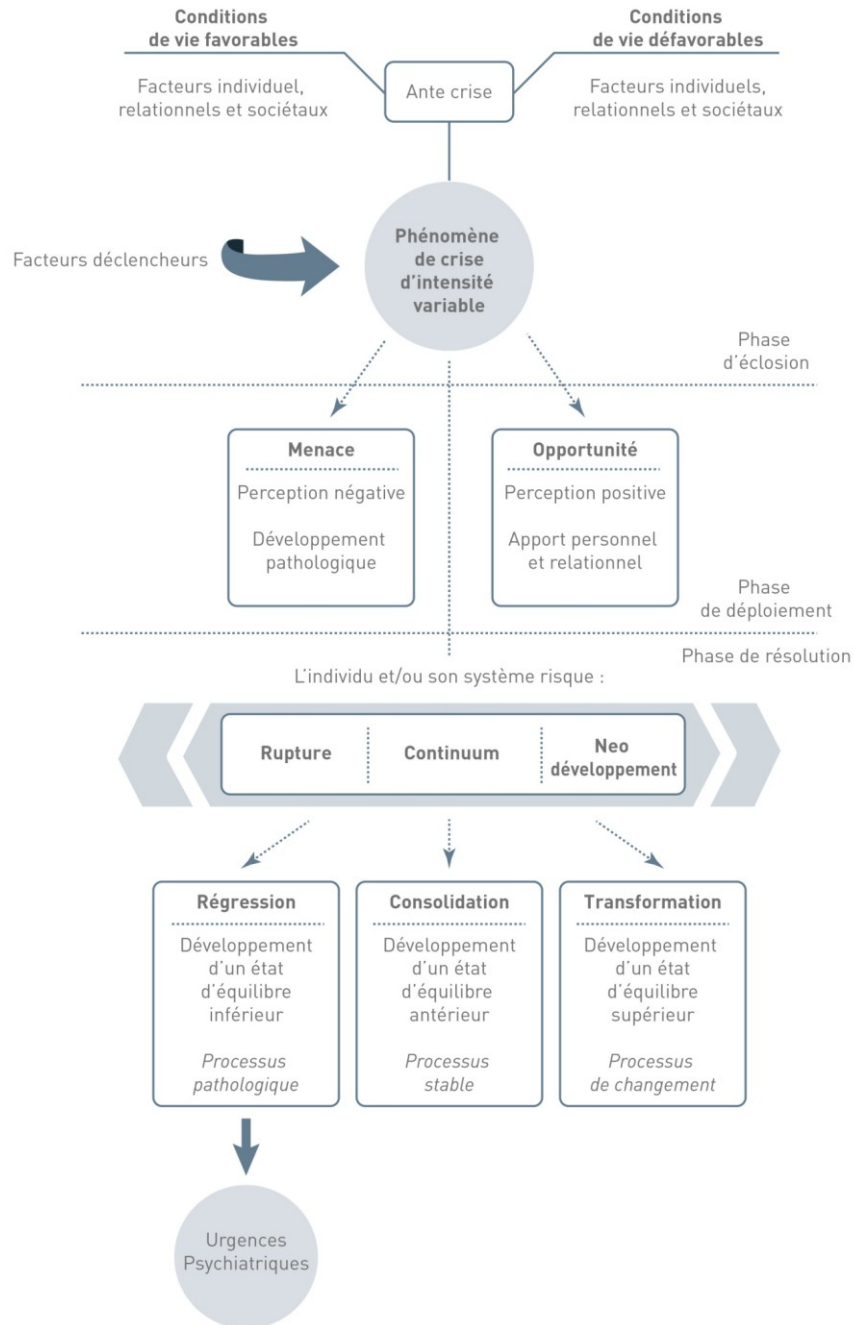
Conditions de vie favorables

Facteurs individuel, relationnels et sociétaux

Ante crise

Conditions de vie défavorables

Facteurs individuels, relationnels et sociétaux

Facteurs déclencheurs

Phénomène de crise d'intensité variable

Phase d'éclosion

Menace

Perception négative

Développement pathologique

Opportunité

Perception positive

Apport personnel et relationnel

Phase de déploiement

Phase de résolution

L'individu et/ou son système risque :

Rupture

Continuum

Neo développement

Régression

Développement d'un état d'équilibre inférieur

*Processus pathologique*

Consolidation

Développement d'un état d'équilibre antérieur

*Processus stable*

Transformation

Développement d'un état d'équilibre supérieur

*Processus de changement*

Urgences Psychiatriques